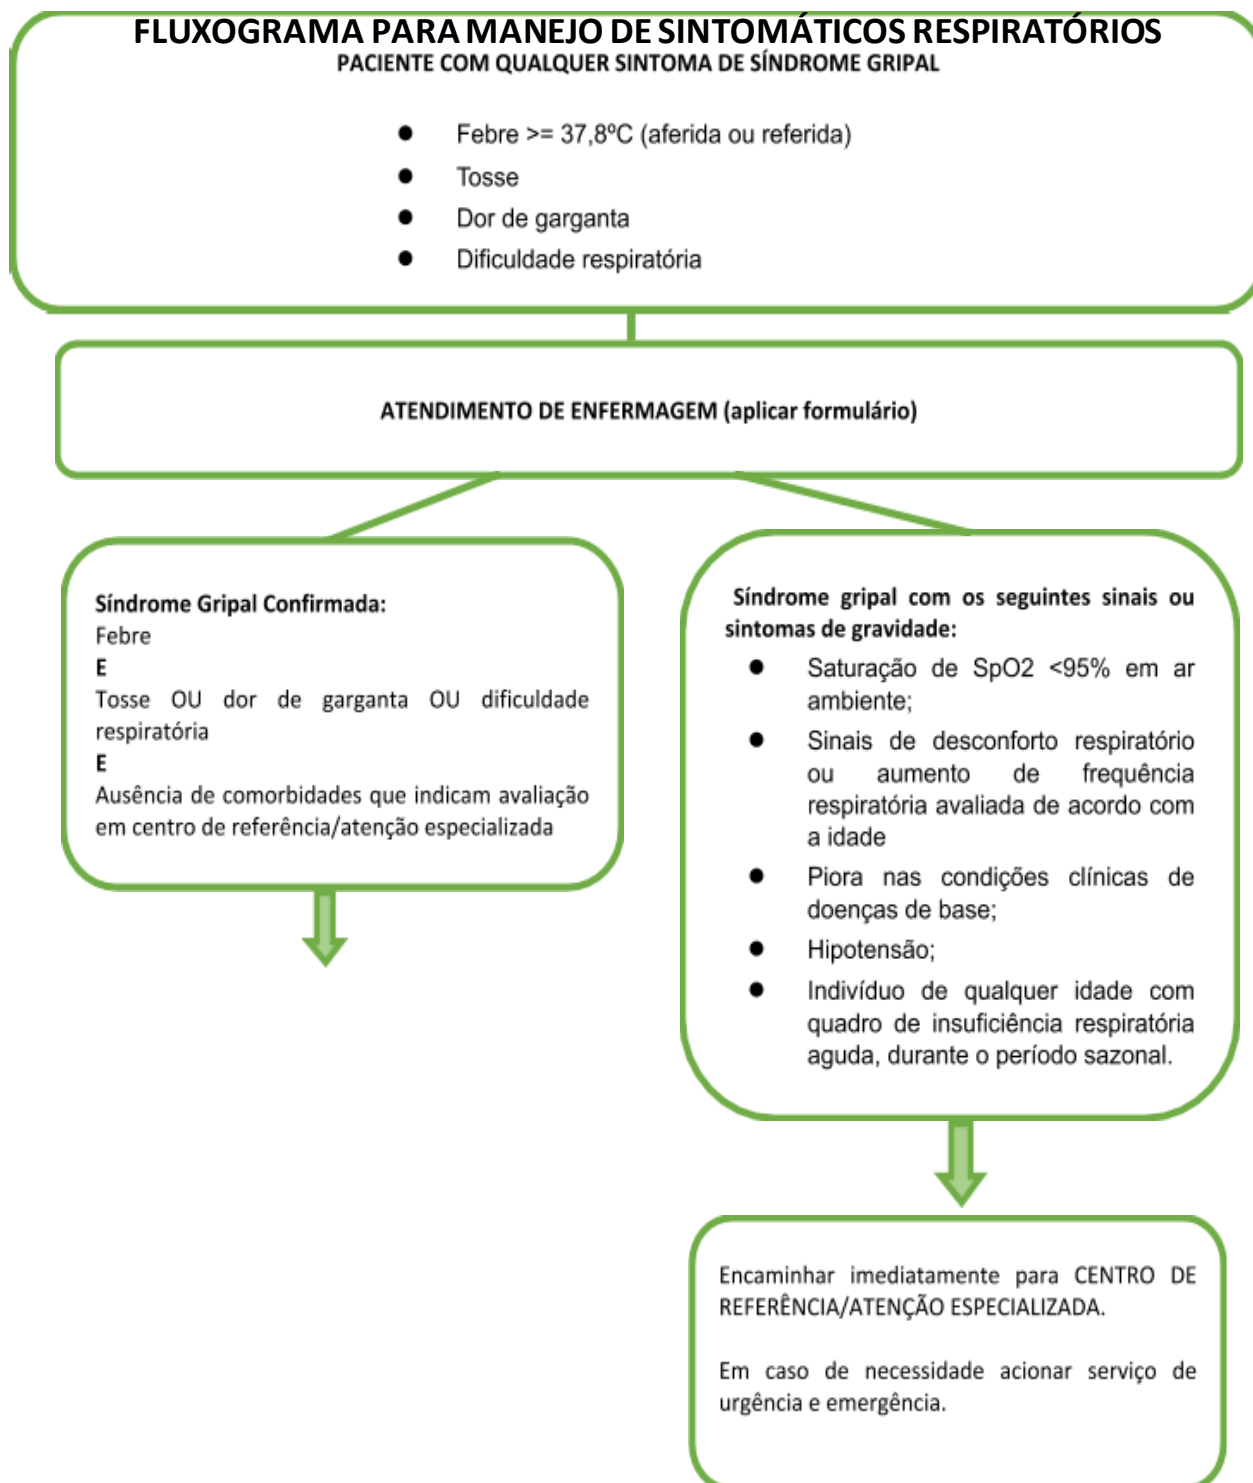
FLUXOGRAMA PARA MANEJO DE SINTOMÁTICOS RESPIRATÓRIOS
PACIENTE COM QUALQUER SINTOMA DE SÍNDROME GRIPAL

- Febre >= 37,8ºC (aferida ou referida)
- Tosse
- Dor de garganta
- Dificuldade respiratória

ATENDIMENTO DE ENFERMAGEM (aplicar formulário)

Síndrome Gripal Confirmada:
Febre
E
Tosse OU dor de garganta OU dificuldade respiratória
E
Ausência de comorbidades que indicam avaliação em centro de referência/atenção especializada

Síndrome gripal com os seguintes sinais ou sintomas de gravidade:
- Saturação de SpO2 <95% em ar ambiente;
- Sinais de desconforto respiratório ou aumento de frequência respiratória avaliada de acordo com a idade
- Piora nas condições clínicas de doenças de base;
- Hipotensão;
- Indivíduo de qualquer idade com quadro de insuficiência respiratória aguda, durante o período sazonal.

Encaminhar imediatamente para CENTRO DE REFERÊNCIA/ATENÇÃO ESPECIALIZADA.

Em caso de necessidade acionar serviço de urgência e emergência.